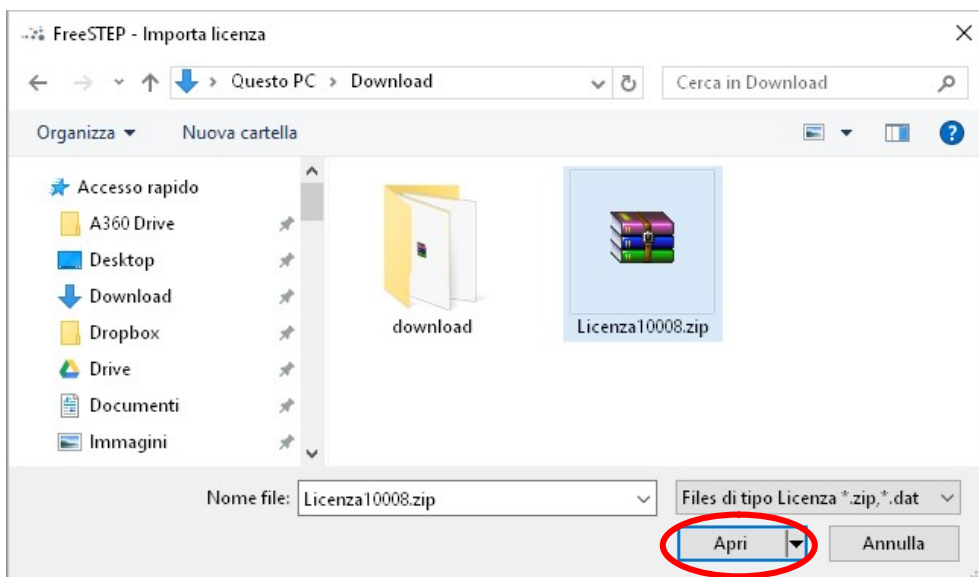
FreeSTEP - Importa licenza

Questo PC > Download

Cerca in Download

Organizza ▾ Nuova cartella

Accesso rapido
A360 Drive
Desktop
Download
Dropbox
Drive
Documenti
Immagini

download

Licenza10008.zip

Nome file: Licenza10008.zip

Files di tipo Licenza *.zip,*.dat

Apri

Annulla